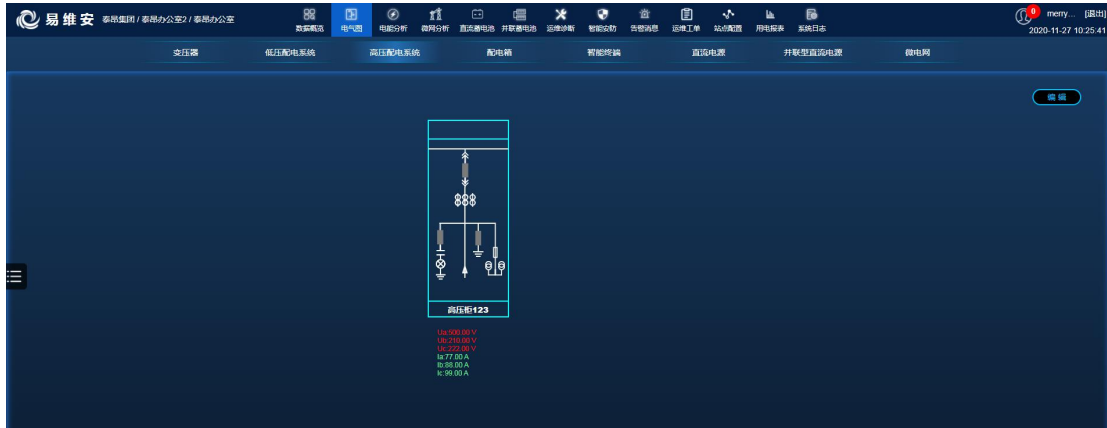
易维安 泰居集团 / 泰昂办公室2 / 泰昂办公室

数据概览 电气图 电能分析 微网分析 直流器电池 并联器电池 运维诊断 智能安防 告警消息 运维工单 站点配置 用电报表 系统日志

0 merry... [退出]
2020-11-27 10:25:41

变压器 低压配电系统 高压配电系统 配电箱 智能终端 直流电源 并联型直流电源 微电网

编辑

高压柜123

Ua:500.00 V
Ub:210.00 V
Uc:222.00 V
Ia:77.00 A
Ib:88.00 A
Ic:99.00 A